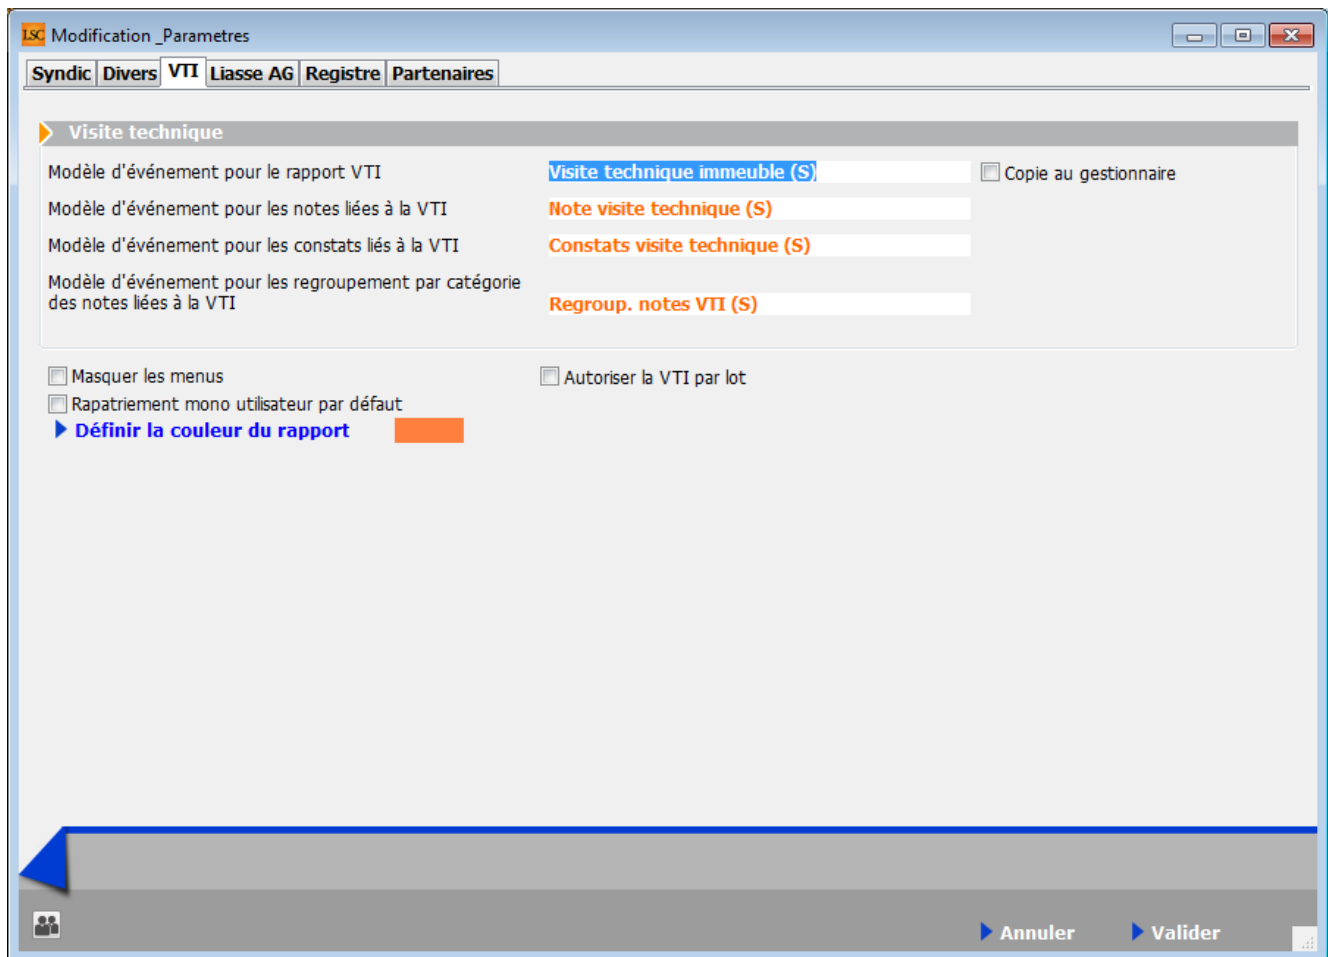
LSC Modification _Parametres

Syndic Divers VTI Liasse AG Registre Partenaires

Visite technique

Modèle d'événement pour le rapport VTI
Visite technique immeuble (S)
Copie au gestionnaire

Modèle d'événement pour les notes liées à la VTI
Note visite technique (S)

Modèle d'événement pour les constats liés à la VTI
Constats visite technique (S)

Modèle d'événement pour les regroupement par catégorie des notes liées à la VTI
Regroup. notes VTI (S)

Masquer les menus
Autoriser la VTI par lot
Rapatriement mono utilisateur par défaut
Définir la couleur du rapport

Annuler
Valider